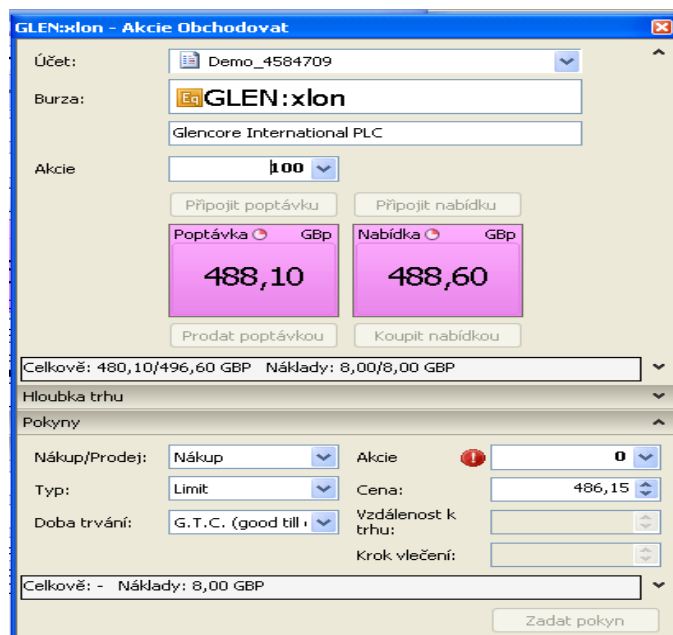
GLEN:xlon - Akcie Obchodovat

Účet: Demo_4584709

Burza: GLEN:xlon

Glencore International PLC

Akcie 100

Připojit poptávku Připojit nabídku

Poptávka GBp 488,10

Nabídka GBp 488,60

Prodat poptávkou Koupit nabídkou

Celkově: 480,10/496,60 GBP Náklady: 8,00/8,00 GBP

Hloubka trhu

Pokyny

Nákup/Prodej: Nákup

Akcie 0

Typ: Limit

Cena: 486,15

Doba trvání: G.T.C. (good till

Vzdálenost k trhu:

Krok vlečení:

Celkově: - Náklady: 8,00 GBP

Zadat pokyn